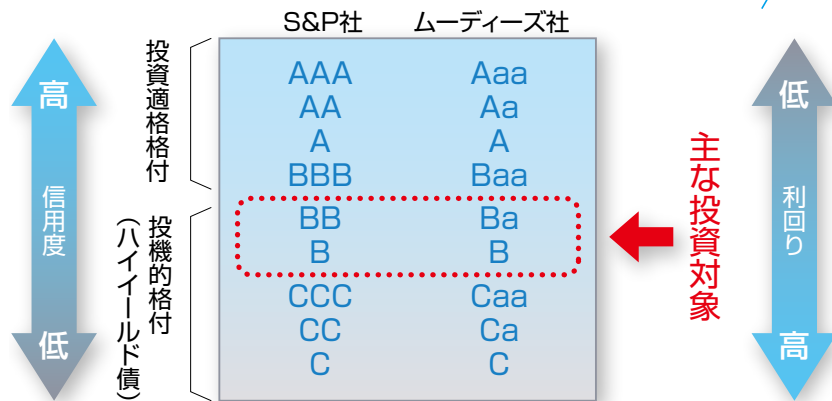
高
信用度
低

投資適格格付

投機的格付
(ハイイールド債)

| S&P社 | ムーディーズ社 |
|---|---|
| AAA | Aaa |
| AA | Aa |
| A | A |
| BBB | Baa |
| BB | Ba |
| B | B |
| CCC | Caa |
| CC | Ca |
| C | C |

主な投資対象

低
利回り
高